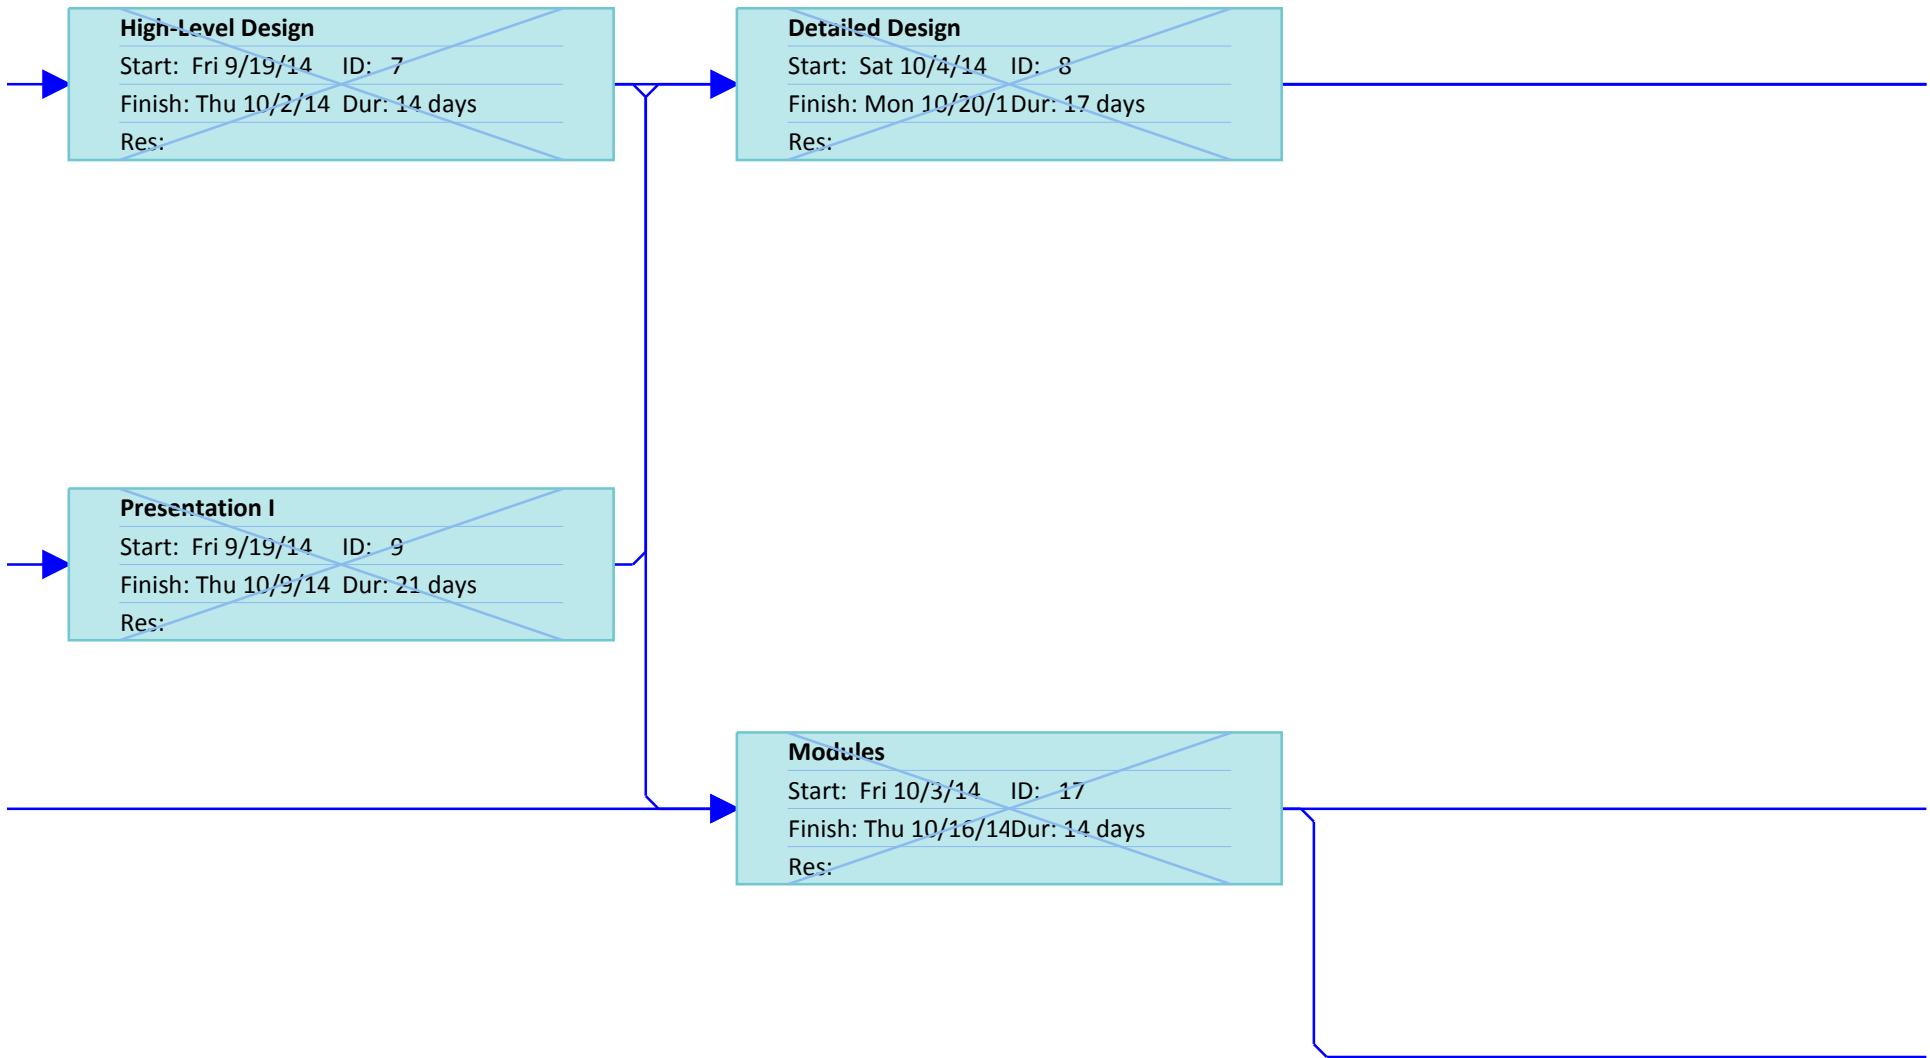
High-Level Design
Start: Fri 9/19/14 ID: 7
Finish: Thu 10/2/14 Dur: 14 days
Res:

Detailed Design
Start: Sat 10/4/14 ID: 8
Finish: Mon 10/20/1 Dur: 17 days
Res:

Presentation I
Start: Fri 9/19/14 ID: 9
Finish: Thu 10/9/14 Dur: 21 days
Res:

Modules
Start: Fri 10/3/14 ID: 17
Finish: Thu 10/16/14 Dur: 14 days
Res: